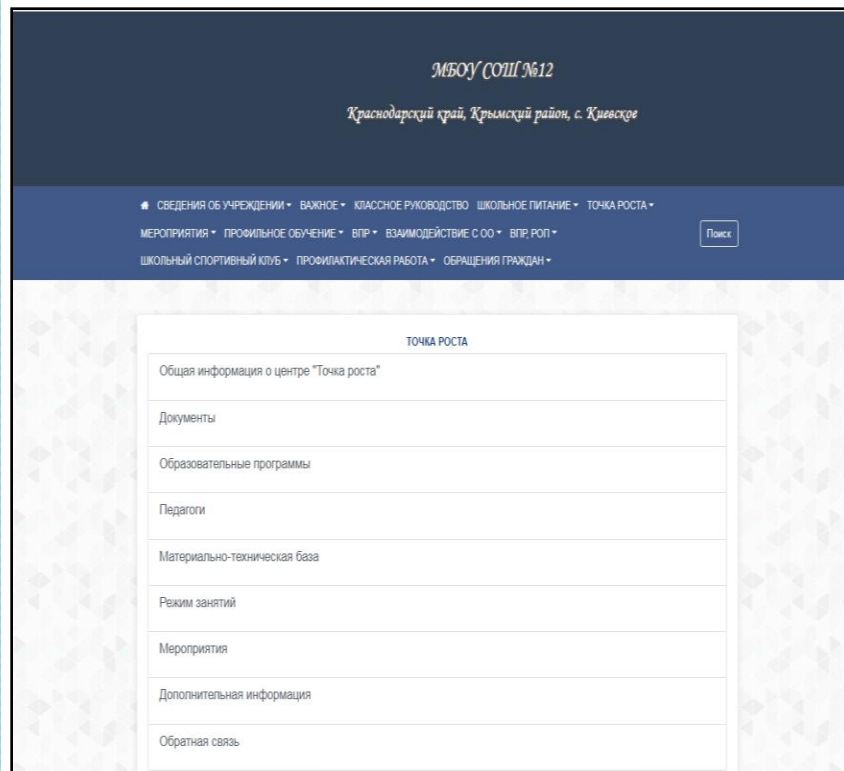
МБОУ СОШ №12

Краснодарский край, Крымский район, с. Киевское

СВЕДЕНИЯ ОБ УЧРЕЖДЕНИИ ▾ ВАЖНОЕ ▾ КЛАССНОЕ РУКОВОДСТВО ШКОЛЬНОЕ ПИТАНИЕ ▾ ТОЧКА РОСТА ▾ МЕРОПРИЯТИЯ ▾ ПРОФИЛЬНОЕ ОБУЧЕНИЕ ▾ ВПР ▾ ВЗАИМОДЕЙСТВИЕ С ОО ▾ ВПР, РОП ▾ ШКОЛЬНЫЙ СПОРТИВНЫЙ КЛУБ ▾ ПРОФИЛАКТИЧЕСКАЯ РАБОТА ▾ ОБРАЩЕНИЯ ГРАЖДАН ▾

Поиск

ТОЧКА РОСТА

Общая информация о центре "Точка роста"

Документы

Образовательные программы

Педагоги

Материально-техническая база

Режим занятий

Мероприятия

Дополнительная информация

Обратная связь